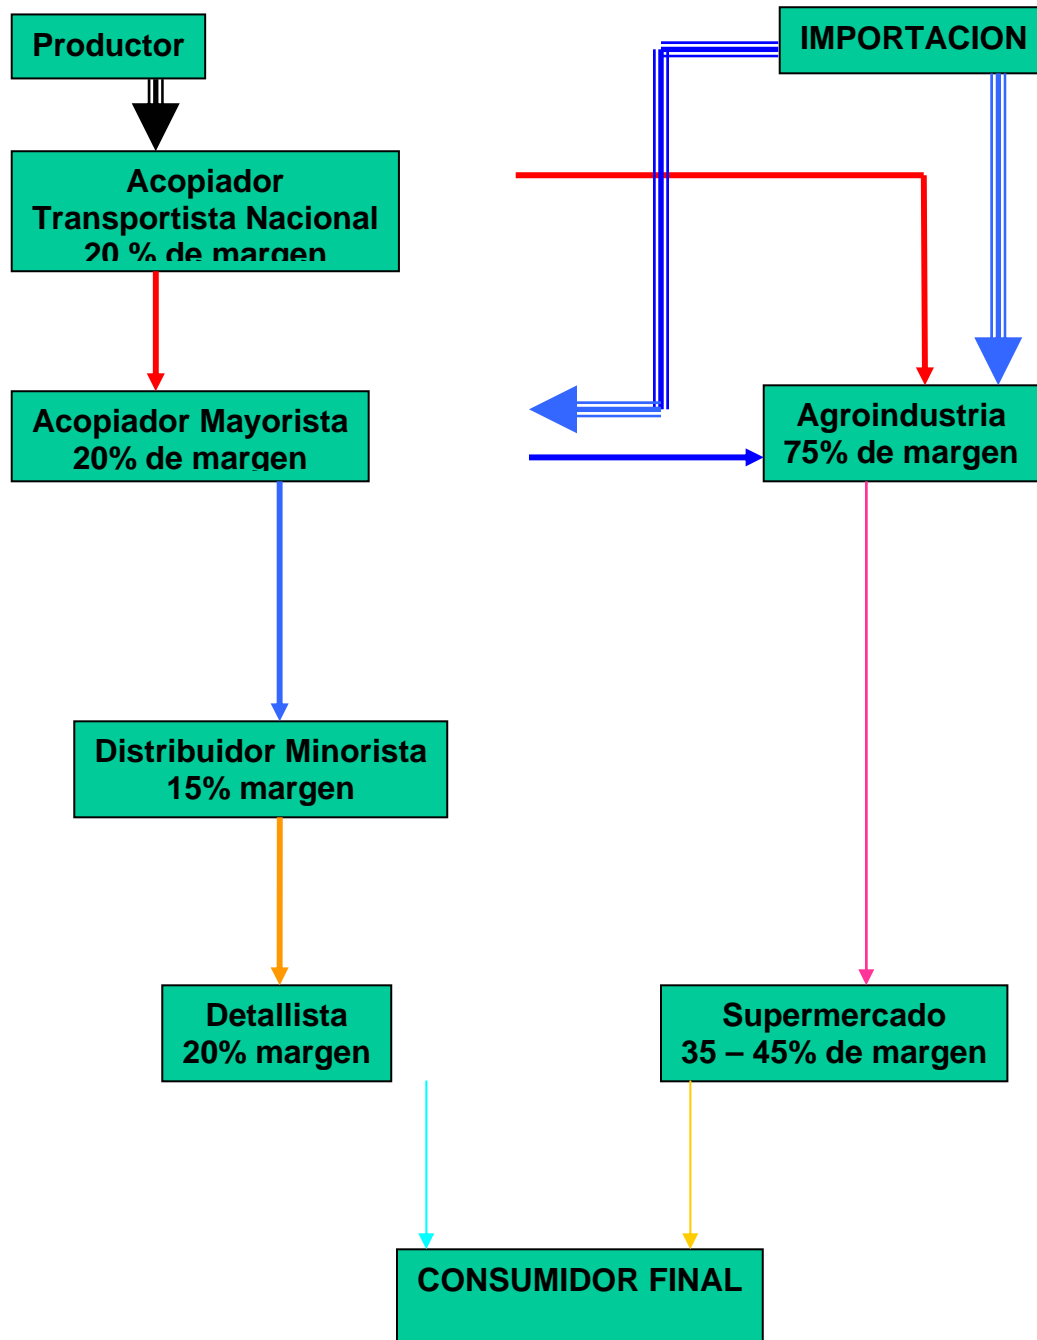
Productor

IMPORTACION

Acopiador
Transportista Nacional
20 % de margen

Acopiador Mayorista
20% de margen

Agroindustria
75% de margen

Distribuidor Minorista
15% margen

Detallista
20% margen

Supermercado
35 – 45% de margen

CONSUMIDOR FINAL